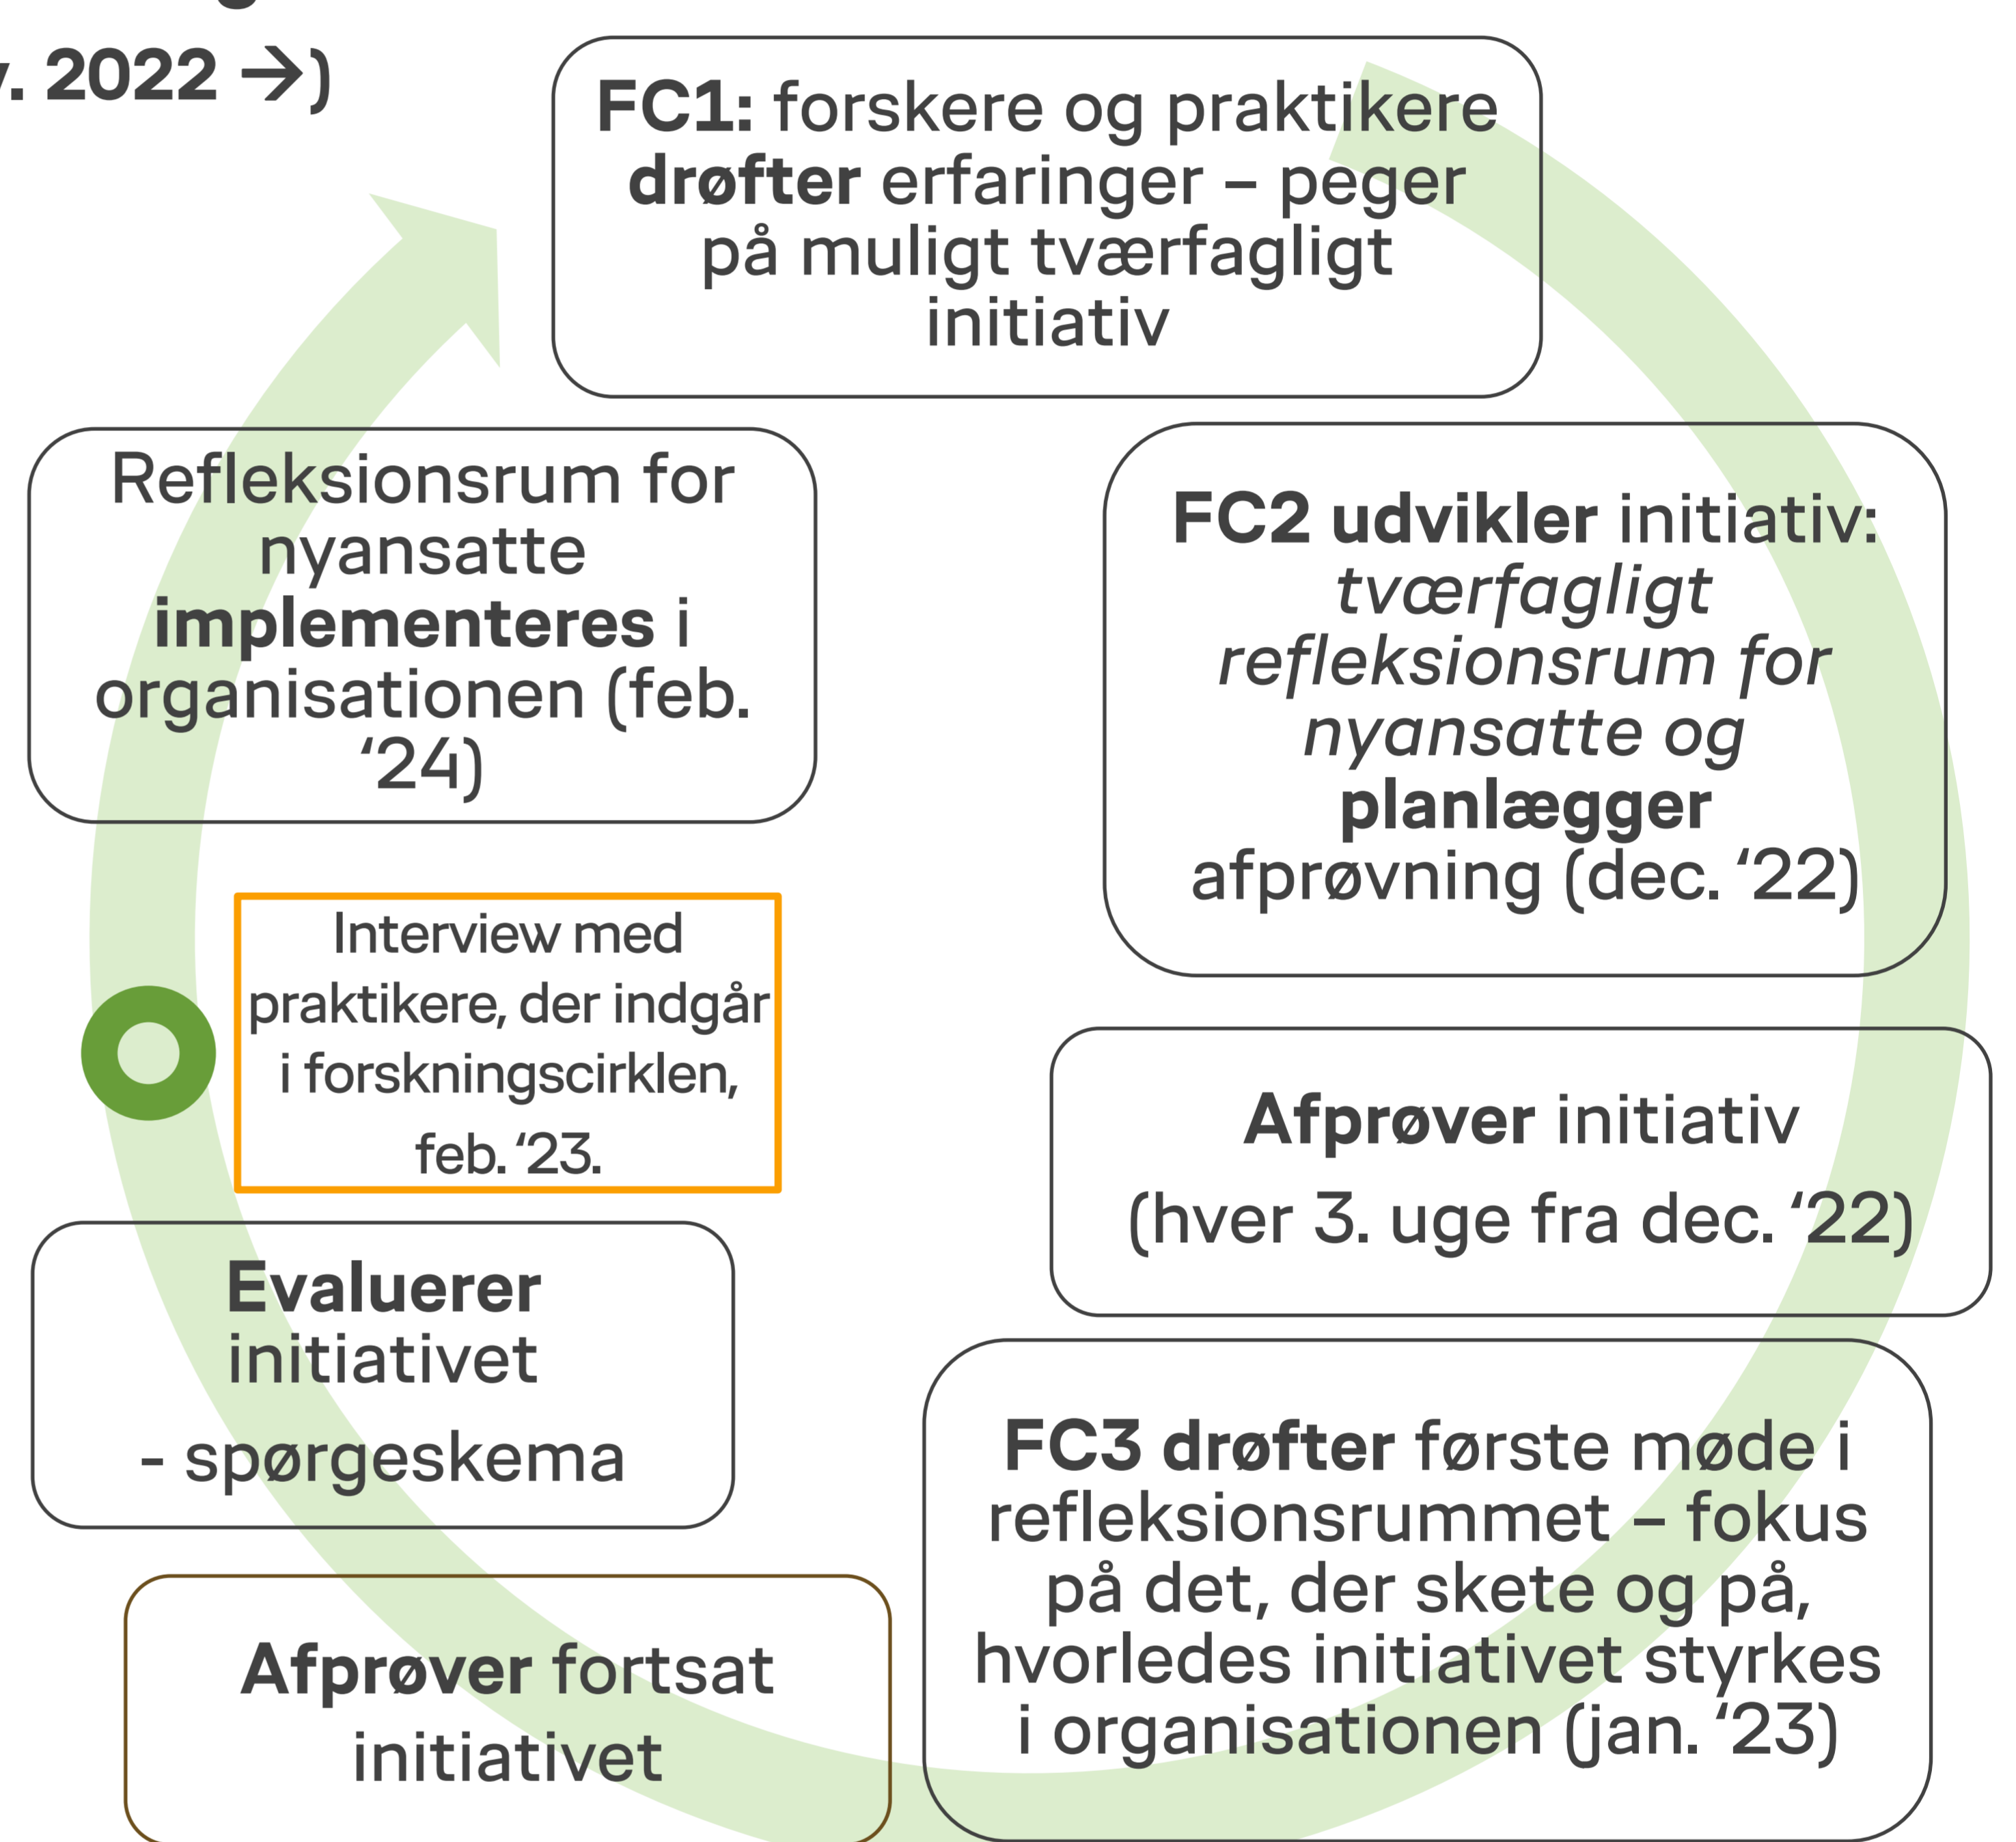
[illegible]. 2022 →)

FC1: forskere og praktikere drøfter erfaringer – peger på muligt tværfagligt initiativ

FC2 udvikler initiativ: tværfagligt refleksionsrum for nyansatte og planlægger afprøvning (dec. '22)

Afprøver initiativ

(hver 3. uge fra dec. '22)

FC3 drøfter første møde i refleksionsrummet – fokus på det, der skete og på, hvorledes initiativet styrkes i organisationen (jan. '23)

Afprøver fortsat initiativet

Evaluerer initiativet

- spørgeskema

Interview med praktikere, der indgår i forskningscirklen, feb. '23.

Refleksionsrum for nyansatte implementeres i organisationen (feb. '24)